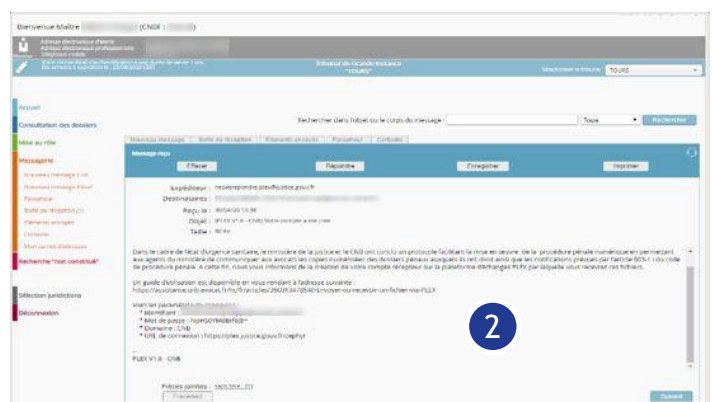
Bienvenue Maître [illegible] (CNBF : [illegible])

Adresse électronique d'alerte
Adresse électronique professionnelle
Téléphone mobile

Tribunal de Grande Instance
"TOURS"

Sélectionner le tribunal : TOURS

Accueil
Consultation des dossiers
Mise au rôle
Messagerie
Nouveau message Civil
Nouveau message Pénal
Paramétrer
Boîte de réception (1)
Éléments envoyés
Corbeille
Mes carnets d'adresses
Recherche "non constitué"
Sélection juridictions
Déconnexion

Rechercher dans l'objet ou le corps du message : Tous Rechercher

Nouveau message | Boîte de réception | Éléments envoyés | Paramétrer | Corbeille

Message reçu
Effacer | Répondre | Enregistrer | Imprimer

Expéditeur : nepasrepondre.plexfiles@justice.gouv.fr
Destinataires : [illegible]
Reçu le : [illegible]
Objet : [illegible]
Taille : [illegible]

Dans le cadre de l'état d'urgence sanitaire, le ministère de la Justice et le CNB ont conclu un protocole facilitant la mise en œuvre de la procédure pénale numérique en permettant aux avocats du ministère de communiquer aux avocats les copies numériques des dossiers pénaux ainsi que les notifications prévues par l'article 803-1 du code de procédure pénale. À cette fin, nous vous informons de la création de votre compte récepteur sur la plateforme d'échanges PLEX par laquelle vous recevrez vos fichiers.

Un guide d'utilisation est disponible en vous rendant à l'adresse suivante :
https://assistance.cnb.avocat.fr/hc/fr/articles/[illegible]-Envoyer-ou-recevoir-un-fichier-via-PLEX

Voici les paramètres de connexion :
* Identifiant : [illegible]
* Mot de passe : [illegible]
* Domaine : CNB
* URL de connexion : https://plex.justice.gouv.fr/cephyr

PLEX V1.0 - CNB

Pièces jointes : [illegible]
Précédent | Suivant

2